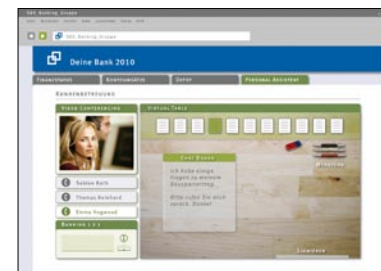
SBC Banking Gruppe

Deine Bank 2010

Finanzstatus | Kontoauszüge | Depot | Personal Assistant

Kundenbetreuung

Video Conferencing

Virtual Table

Chat Board

Ich habe einige Fragen zu meinem Bausparvertrag.

Bitte rufen Sie mich zurück. Danke!

Sabine Roth

Thomas Reinhard

Emma Hagemeld

Banking 1:1

Sammeln